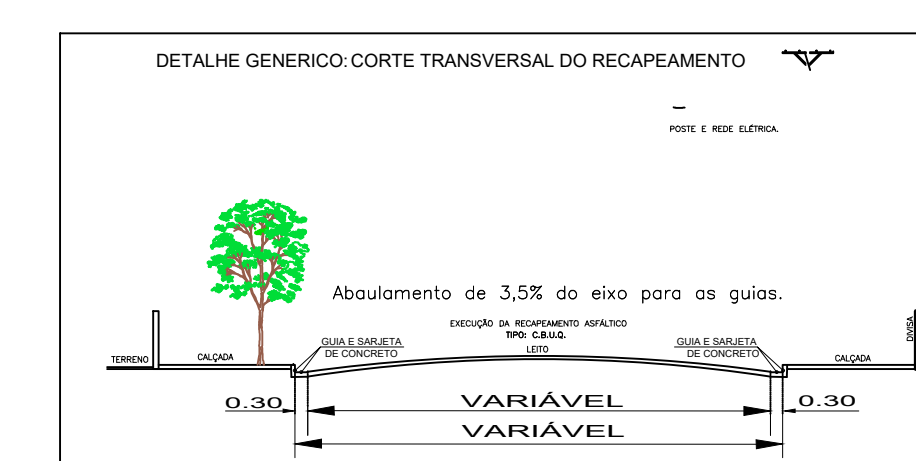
DETALHE GENERICO: CORTE TRANSVERSAL DO RECAPEAMENTO

POSTE E REDE ELÉTRICA.

Abaulamento de 3,5% do eixo para as guias.

EXECUÇÃO DA RECAPEAMENTO ASFÁLTICO
TIPO: C.B.U.Q.
LEITO

TERRENO
CALÇADA
GUIA E SARJETA DE CONCRETO
GUIA E SARJETA DE CONCRETO
CALÇADA
DIVISA

0.30
VARIÁVEL
0.30
VARIÁVEL